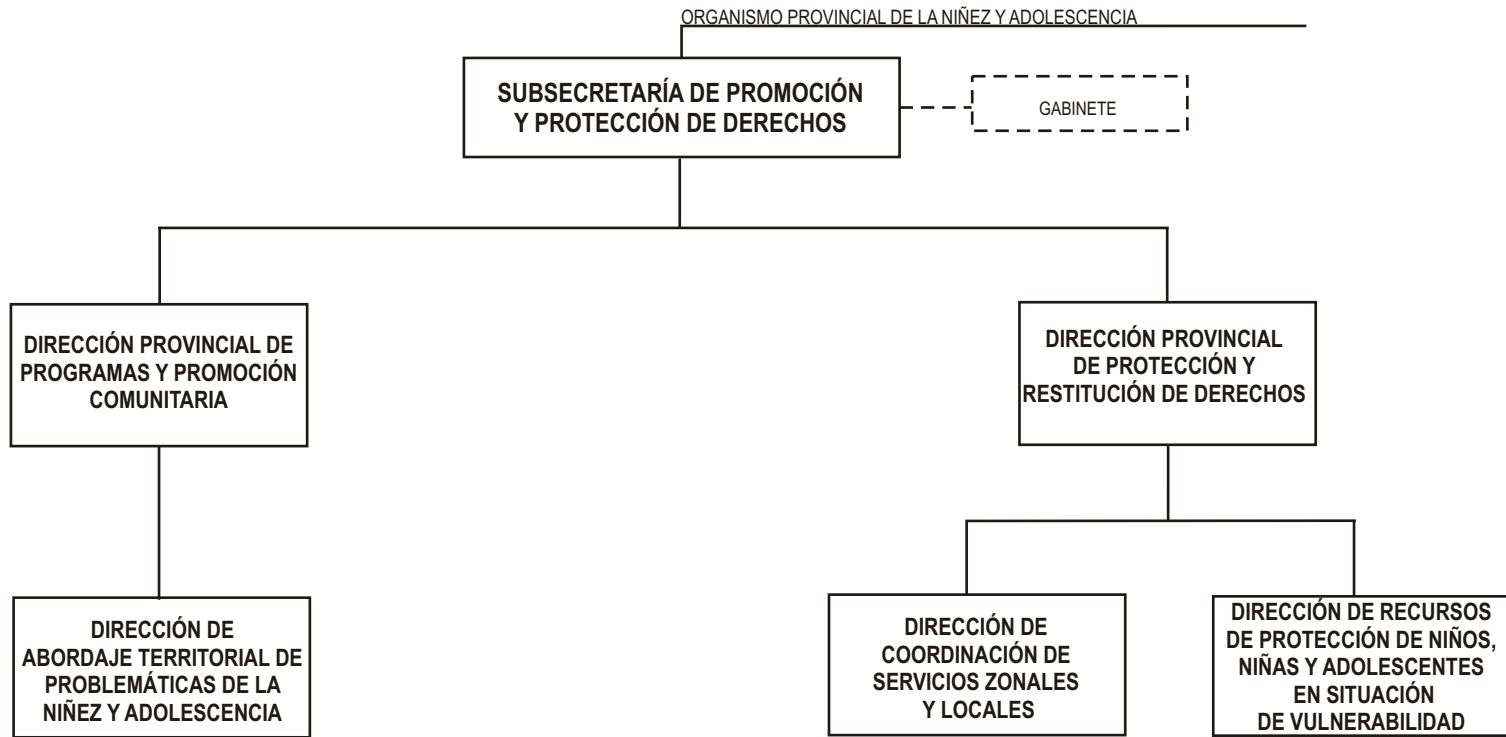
ORGANISMO PROVINCIAL DE LA NIÑEZ Y ADOLESCENCIA

SUBSECRETARÍA DE PROMOCIÓN Y PROTECCIÓN DE DERECHOS

GABINETE

DIRECCIÓN PROVINCIAL DE PROGRAMAS Y PROMOCIÓN COMUNITARIA

DIRECCIÓN PROVINCIAL DE PROTECCIÓN Y RESTITUCIÓN DE DERECHOS

DIRECCIÓN DE ABORDAJE TERRITORIAL DE PROBLEMÁTICAS DE LA NIÑEZ Y ADOLESCENCIA

DIRECCIÓN DE COORDINACIÓN DE SERVICIOS ZONALES Y LOCALES

DIRECCIÓN DE RECURSOS DE PROTECCIÓN DE NIÑOS, NIÑAS Y ADOLESCENTES EN SITUACIÓN DE VULNERABILIDAD